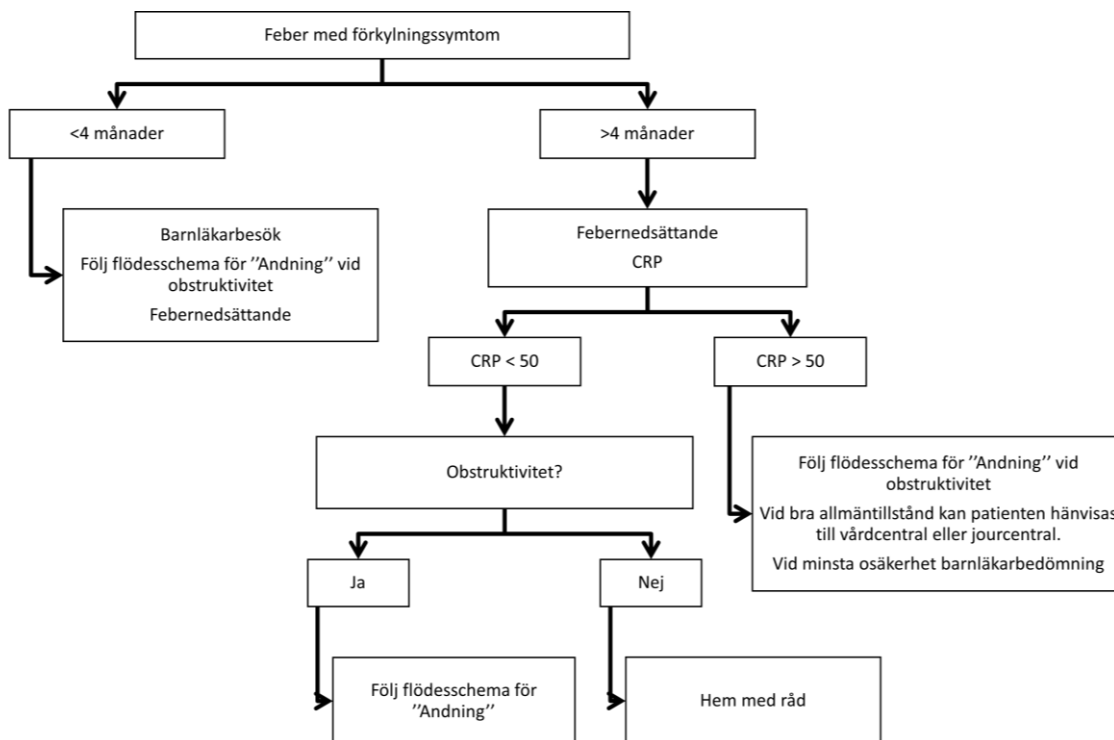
Feber med förkylningssymtom

<4 månader

>4 månader

Barnläkarbesök

Följ flödesschema för ''Andning'' vid obstruktivitet

Febernedsättande

Febernedsättande

CRP

CRP < 50

CRP > 50

Obstruktivitet?

Följ flödesschema för ''Andning'' vid obstruktivitet

Vid bra allmäntillstånd kan patienten hänvisas till vårdcentral eller jourcentral.

Vid minsta osäkerhet barnläkarbedömning

Ja

Nej

Följ flödesschema för ''Andning''

Hem med råd